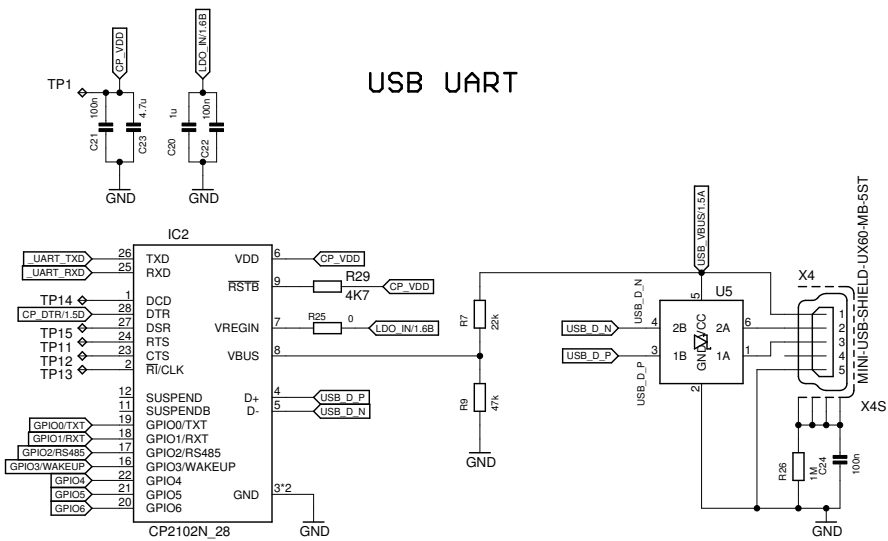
CP_VDD

LDO_IN/1.6B

USB UART

TP1

100n

4.7u

1u

100n

C21

C23

C20

C22

GND

GND

USB_VBUS/1.5A

MINI-USB-SHIELD-UX60-MB-5ST

IC2

_UART_TXD 26 TXD

_UART_RXD 25 RXD

VDD 6 CP_VDD

$\overline{RSTB}$ 9 R29 4K7 CP_VDD

X4

TP14 1 DCD

CP_DTR/1.5D 28 DTR

TP15 27 DSR

TP11 24 RTS

TP12 23 CTS

TP13 2 $\overline{RI}$/CLK

VREGIN 7 R25 0 LDO_IN/1.6B

VBUS 8

R7 22k

R9 47k

USB_D_N

U5

USB_D_N 4 2B

USB_D_P 3 1B

VCC

GND

2A 6

1A 1

5

2

USB_D_P

1 2 3 4 5

12 SUSPEND

11 SUSPENDB

GPIO0/TXT 19 GPIO0/TXT

GPIO1/RXT 18 GPIO1/RXT

GPIO2/RS485 17 GPIO2/RS485

GPIO3/WAKEUP 16 GPIO3/WAKEUP

GPIO4 22 GPIO4

GPIO5 21 GPIO5

GPIO6 20 GPIO6

D+ 4 USB_D_P

D- 5 USB_D_N

GND 3*2

GND

CP2102N_28

GND

X4S

R26 1M

C24 100n

GND